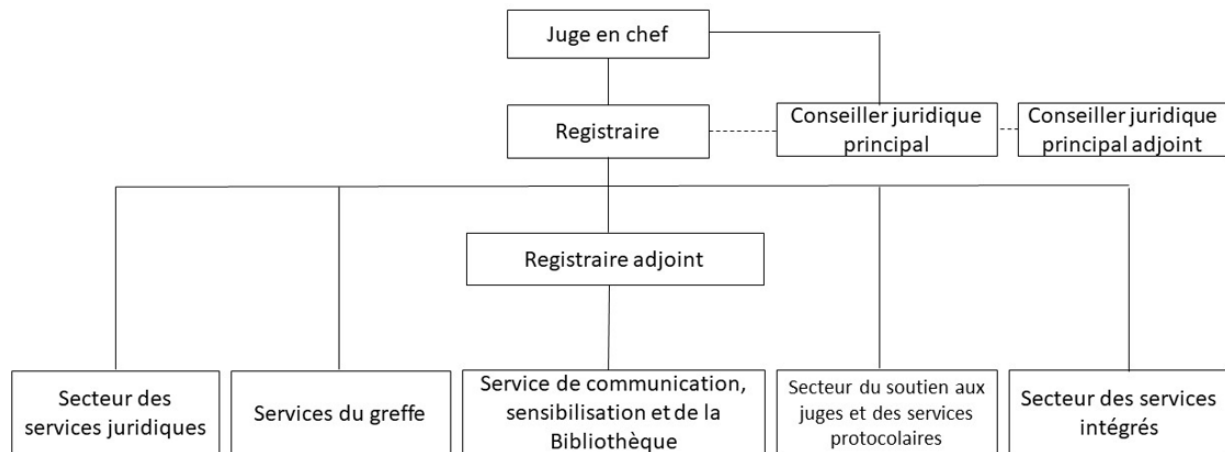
Juge en chef

Registraire

Conseiller juridique principal

Conseiller juridique principal adjoint

Registraire adjoint

Secteur des services juridiques

Services du greffe

Service de communication, sensibilisation et de la Bibliothèque

Secteur du soutien aux juges et des services protocolaires

Secteur des services intégrés